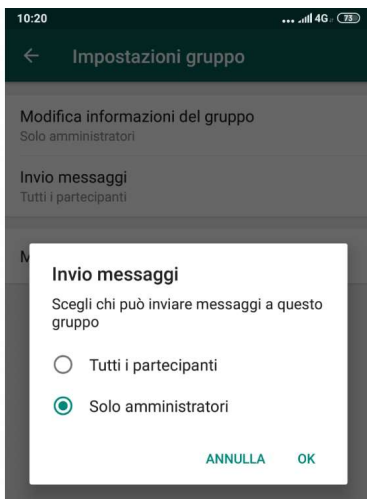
10:20
4G 73

Impostazioni gruppo

Modifica informazioni del gruppo
Solo amministratori

Invio messaggi
Tutti i partecipanti

M

Invio messaggi

Scegli chi può inviare messaggi a questo gruppo

Tutti i partecipanti

Solo amministratori

ANNULLA OK